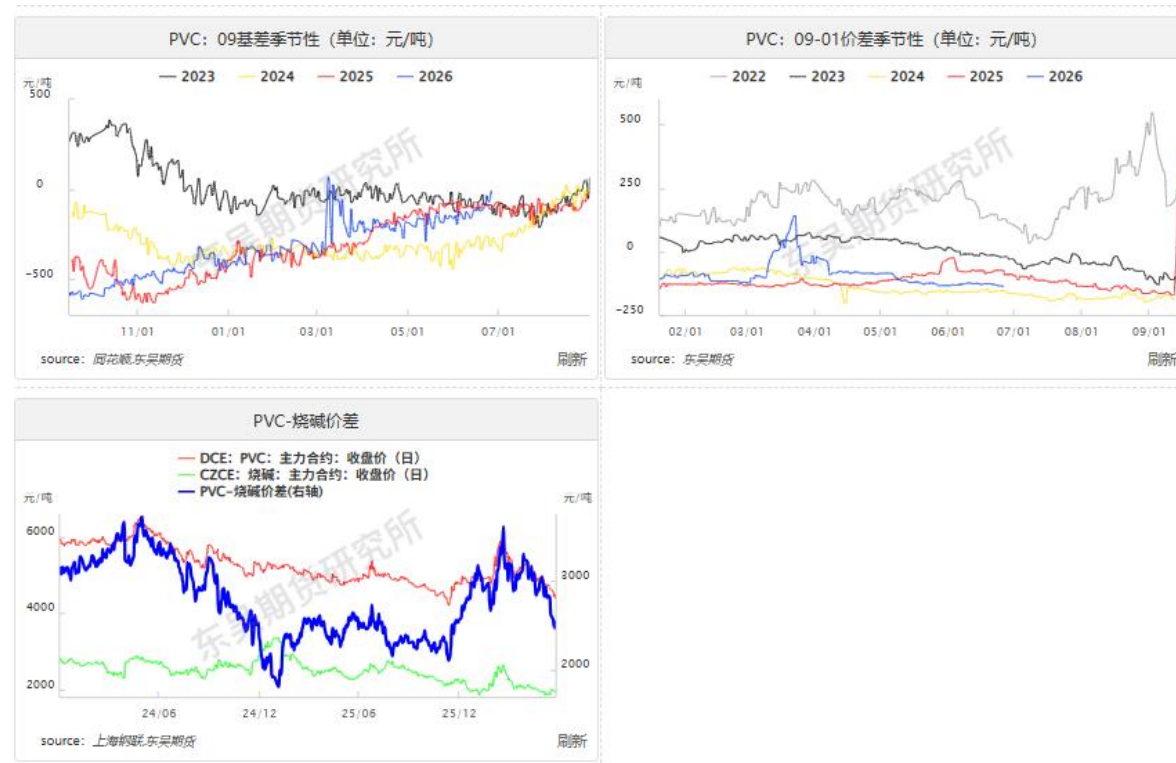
PVC：09基差季节性（单位：元/吨）

— 2023 — 2024 — 2025 — 2026

元/吨

500

0

-500

11/01 01/01 03/01 05/01 07/01

source：同花顺,东吴期货

刷新

PVC：09-01价差季节性（单位：元/吨）

— 2022 — 2023 — 2024 — 2025 — 2026

元/吨

500

250

0

-250

02/01 03/01 04/01 05/01 06/01 07/01 08/01 09/01

source：东吴期货

刷新

PVC-烧碱价差

DCE：PVC：主力合约：收盘价（日）
CZCE：烧碱：主力合约：收盘价（日）
PVC-烧碱价差(右轴)

元/吨

元/吨

6000

4000

2000

3000

2000

24/06 24/12 25/06 25/12

source：上海钢联,东吴期货

刷新

东吴期货研究所